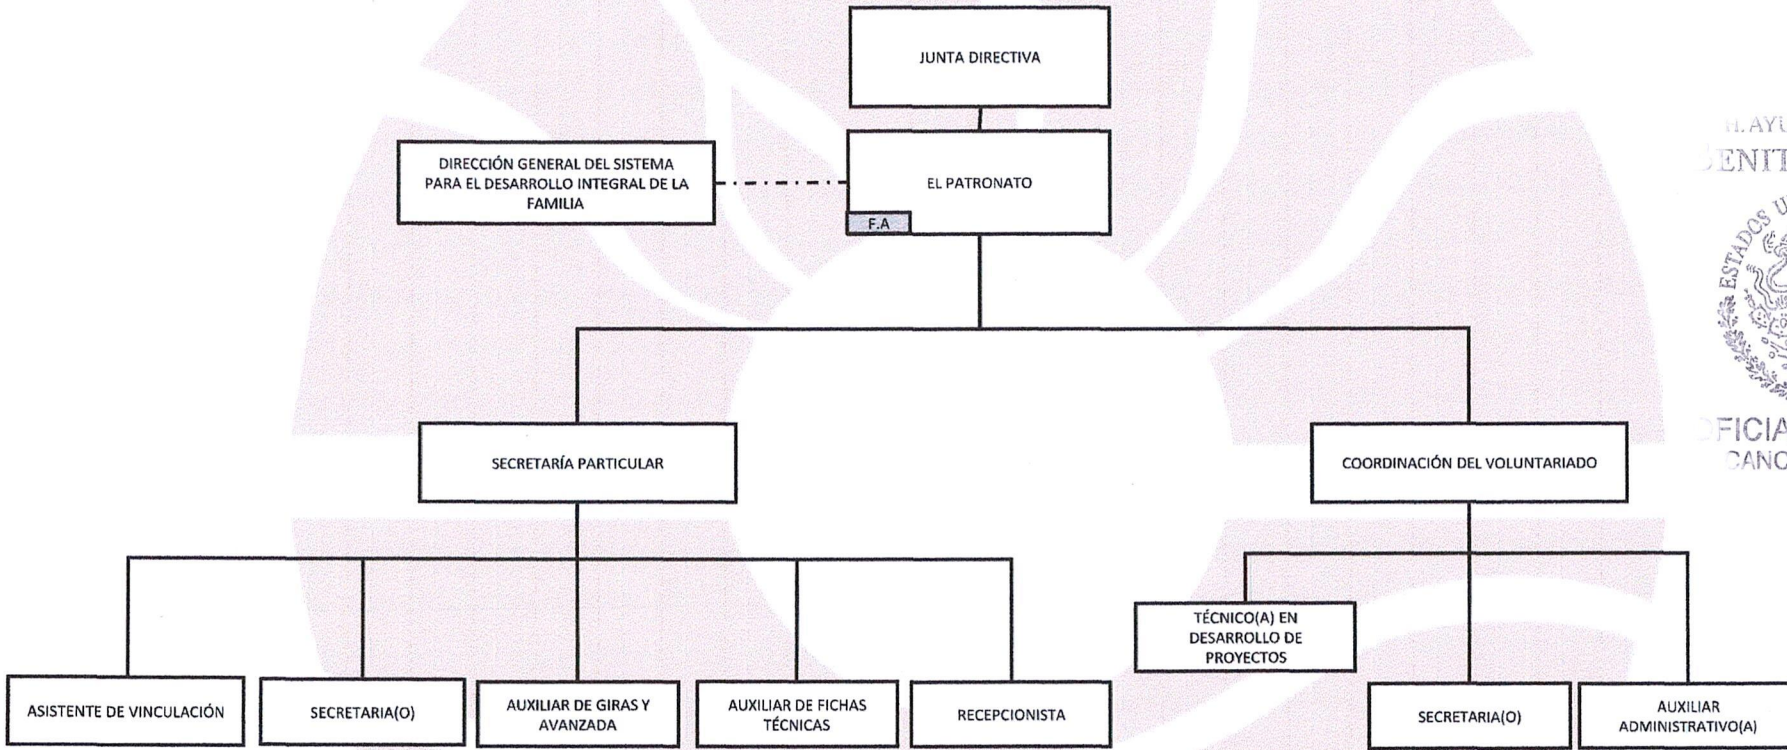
JUNTA DIRECTIVA

DIRECCIÓN GENERAL DEL SISTEMA PARA EL DESARROLLO INTEGRAL DE LA FAMILIA

EL PATRONATO

F.A

H. AYU

ENIT

ESTADOS U

FICIA

CANC

SECRETARÍA PARTICULAR

COORDINACIÓN DEL VOLUNTARIADO

ASISTENTE DE VINCULACIÓN

SECRETARIA(O)

AUXILIAR DE GIRAS Y AVANZADA

AUXILIAR DE FICHAS TÉCNICAS

RECEPCIONISTA

TÉCNICO(A) EN DESARROLLO DE PROYECTOS

SECRETARIA(O)

AUXILIAR ADMINISTRATIVO(A)